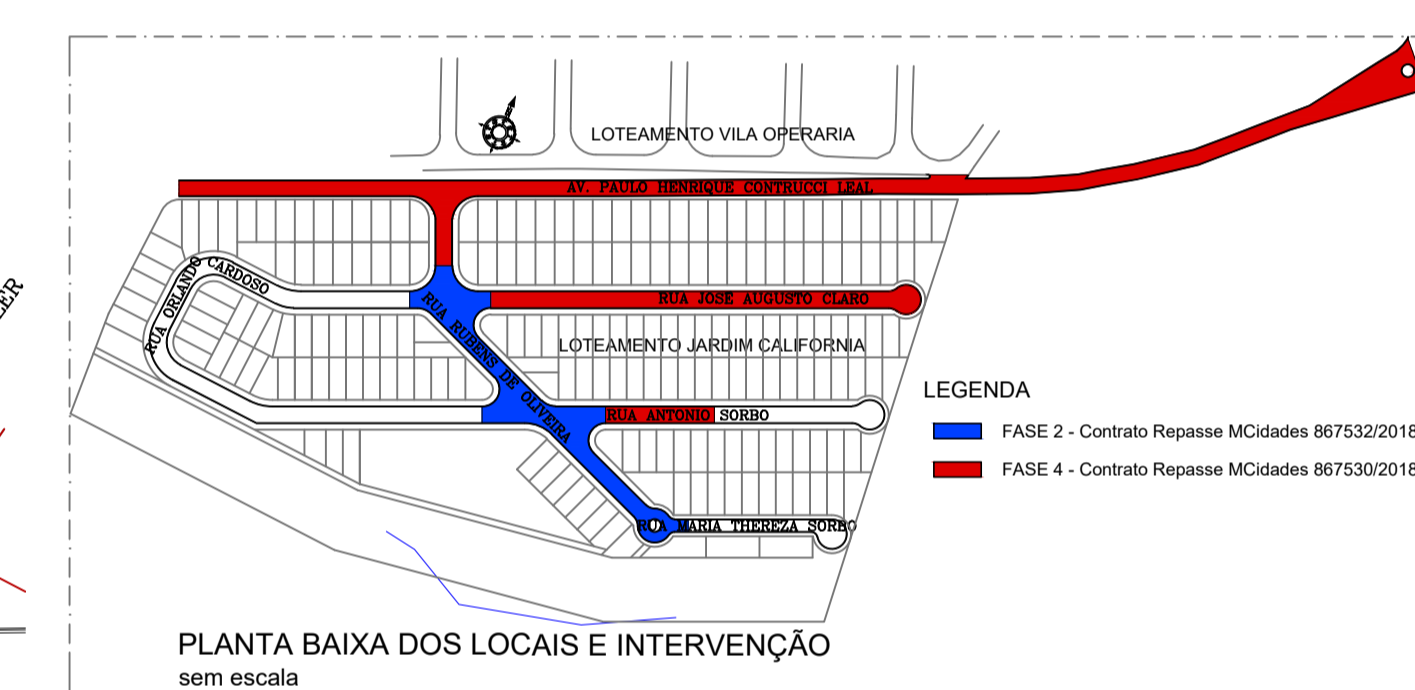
LOTEAMENTO VILA OPERARIA

AV. PAULO HENRIQUE CONTRUCCI LEAL

RUA ORLANDO CARDOSO

RUA JOSE AUGUSTO CLARO

RUA RUBENS DE OLIVEIRA

LOTEAMENTO JARDIM CALIFORNIA

RUA ANTONIO SORBO

RUA MARIA THEREZA SORBO

LEGENDA

FASE 2 - Contrato Repasse MCidades 867532/2018

FASE 4 - Contrato Repasse MCidades 867530/2018

PLANTA BAIXA DOS LOCAIS E INTERVENÇÃO

sem escala